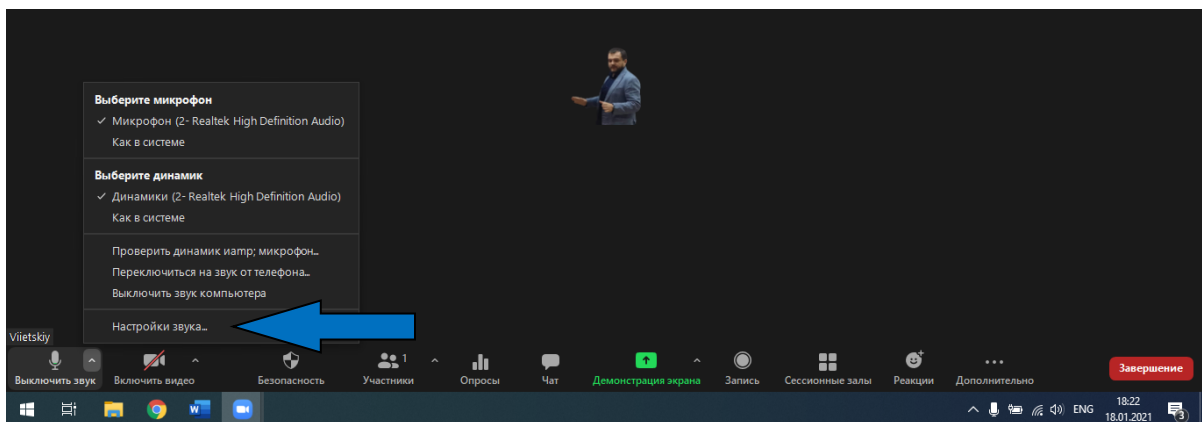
Выберите микрофон
✓ Микрофон (2- Realtek High Definition Audio)
Как в системе

Выберите динамик
✓ Динамики (2- Realtek High Definition Audio)
Как в системе

Проверить динамик иamp; микрофон...
Переключиться на звук от телефона...
Выключить звук компьютера

Настройки звука...

Viietskiy

Выключить звук
Включить видео
Безопасность
Участники 1
Опросы
Чат
Демонстрация экрана
Запись
Сессионные залы
Реакции
Дополнительно
Завершение

ENG
18:22
18.01.2021
3